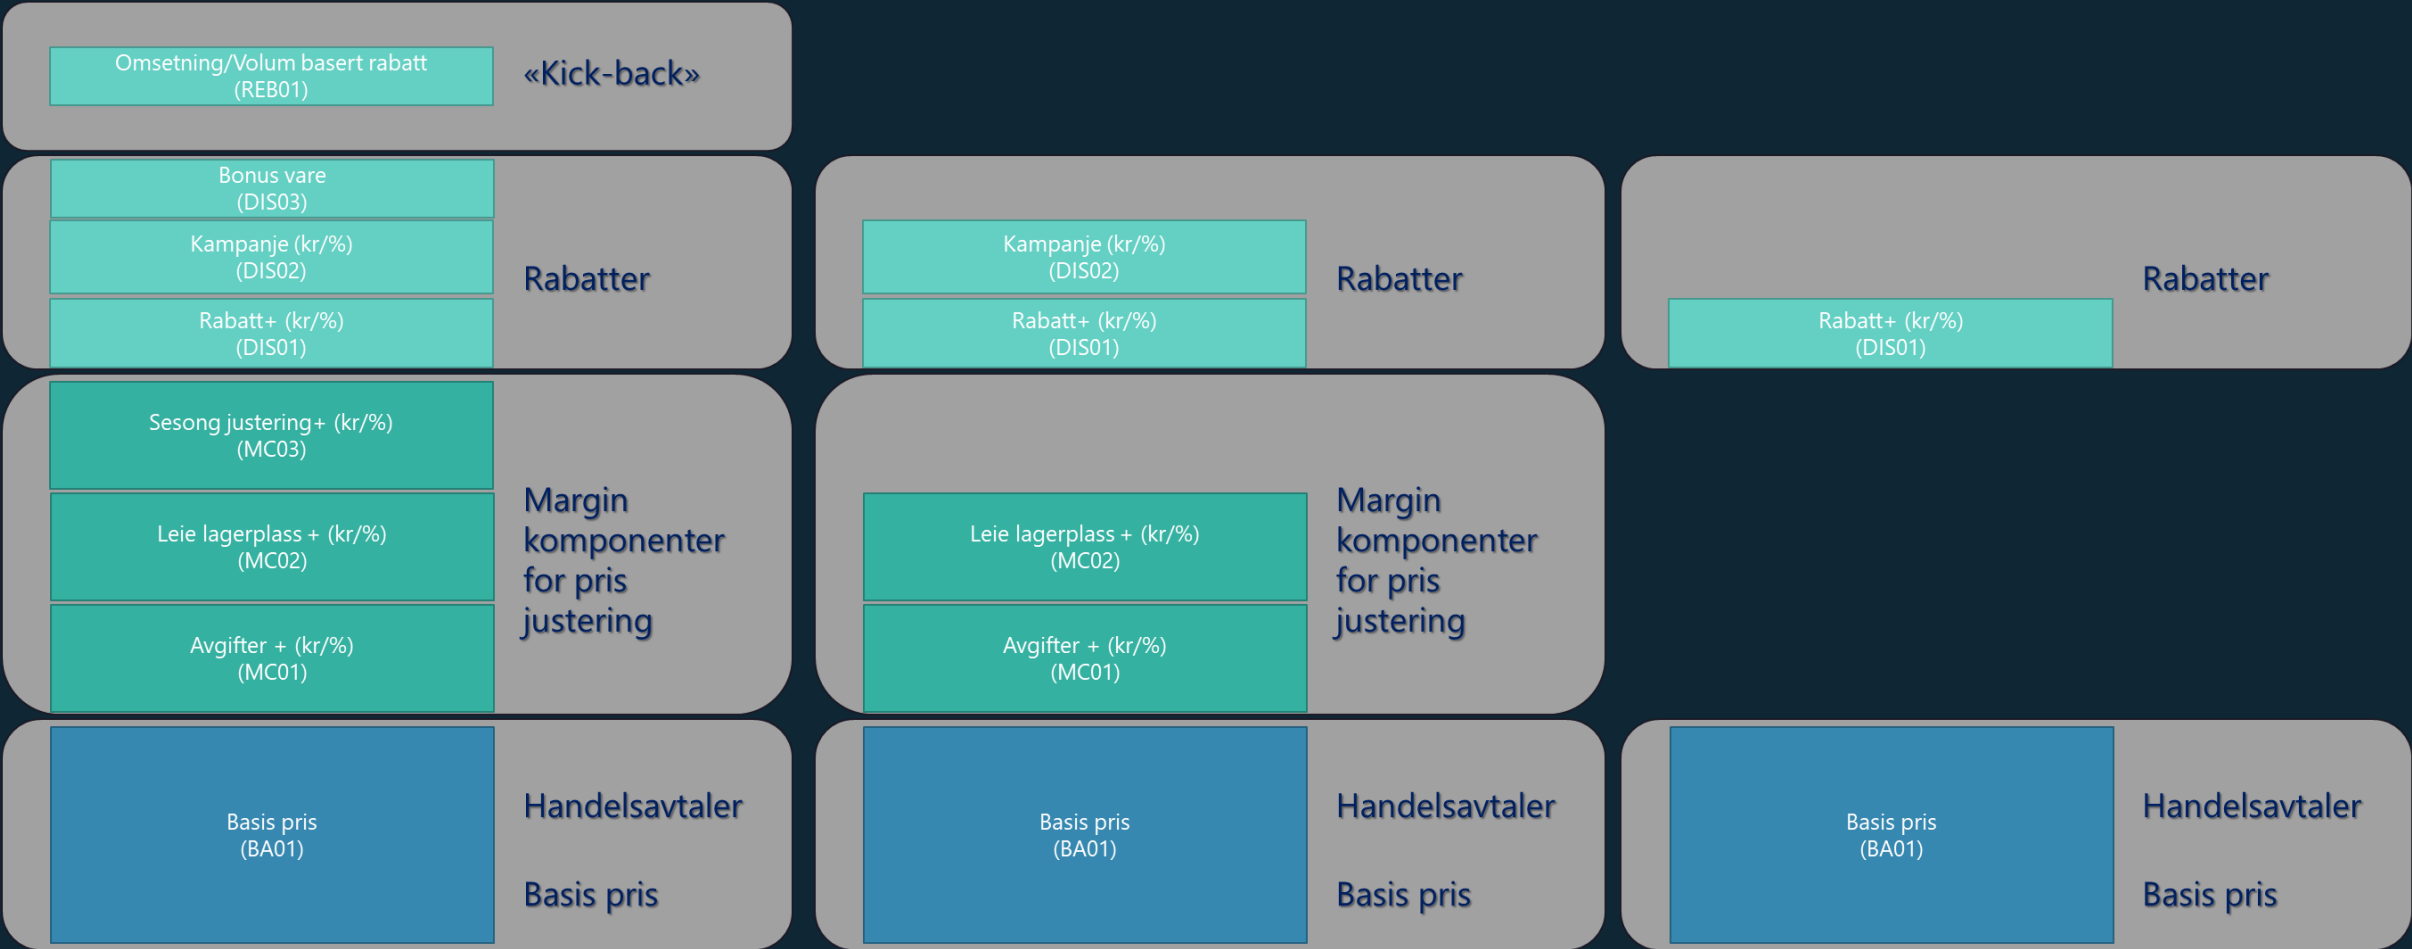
Omsetning/Volum basert rabatt
(REB01)

«Kick-back»

Bonus vare
(DIS03)

Kampanje (kr/%)
(DIS02)

Rabatt+ (kr/%)
(DIS01)

Rabatter

Kampanje (kr/%)
(DIS02)

Rabatt+ (kr/%)
(DIS01)

Rabatter

Rabatter

Rabatt+ (kr/%)
(DIS01)

Sesong justering+ (kr/%)
(MC03)

Leie lagerplass + (kr/%)
(MC02)

Avgifter + (kr/%)
(MC01)

Margin komponenter for pris justering

Leie lagerplass + (kr/%)
(MC02)

Avgifter + (kr/%)
(MC01)

Margin komponenter for pris justering

Basis pris
(BA01)

Handelsavtaler

Basis pris

Basis pris
(BA01)

Handelsavtaler

Basis pris

Basis pris
(BA01)

Handelsavtaler

Basis pris